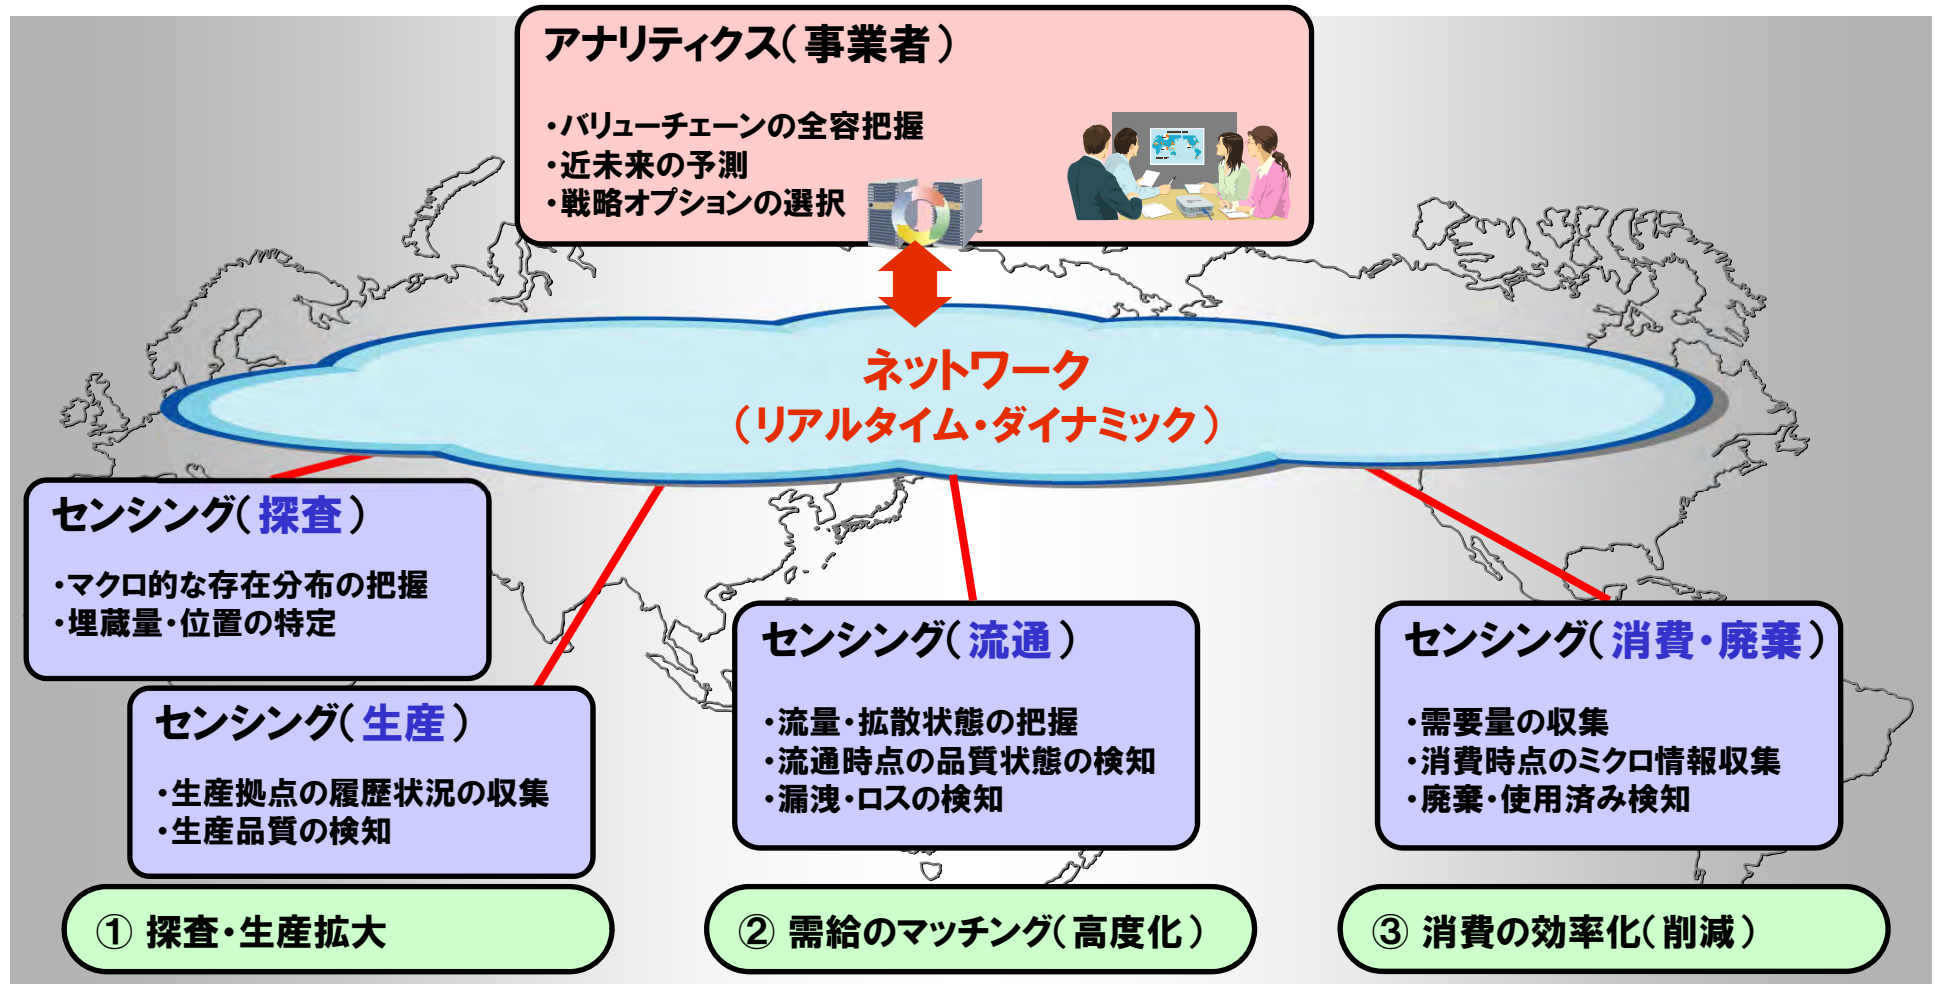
アナリティクス（事業者）

・バリューチェーンの全容把握
・近未来の予測
・戦略オプションの選択

ネットワーク
（リアルタイム・ダイナミック）

センシング（探査）

・マクロ的な存在分布の把握
・埋蔵量・位置の特定

センシング（生産）

・生産拠点の履歴状況の収集
・生産品質の検知

センシング（流通）

・流量・拡散状態の把握
・流通時点の品質状態の検知
・漏洩・ロスの検知

センシング（消費・廃棄）

・需要量の収集
・消費時点のミクロ情報収集
・廃棄・使用済み検知

① 探査・生産拡大

② 需給のマッチング（高度化）

③ 消費の効率化（削減）